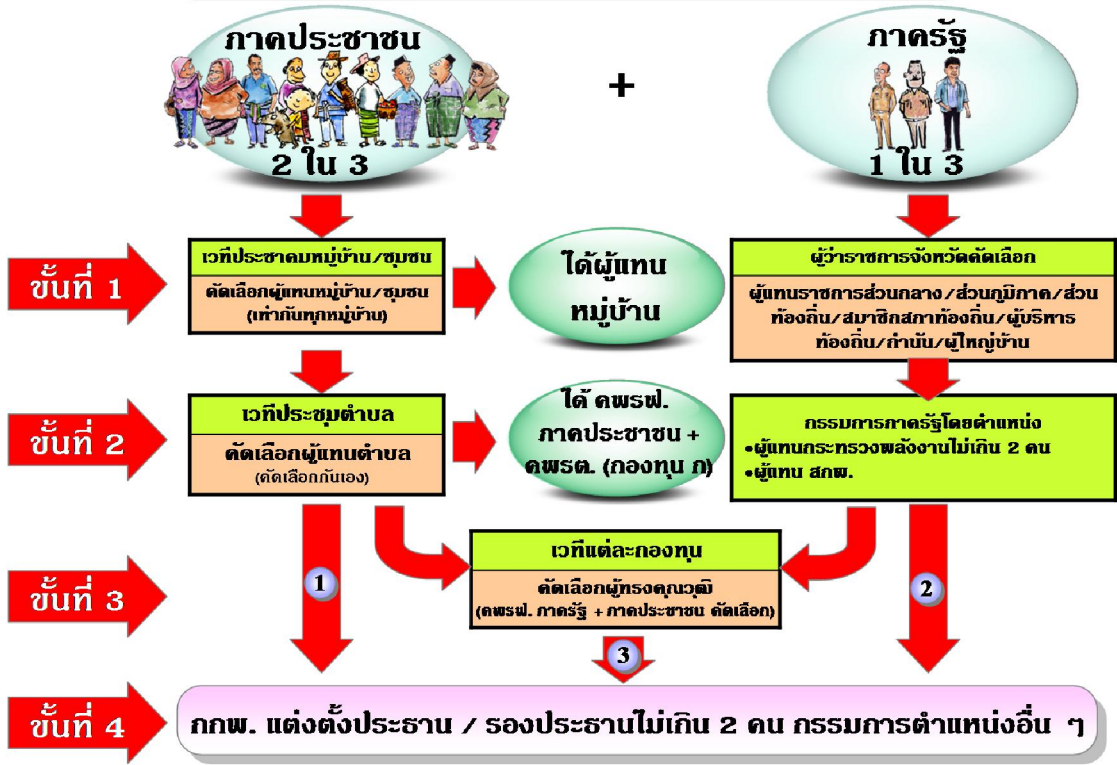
ภาคประชาชน
2 ใน 3

+

ภาครัฐ
1 ใน 3

ขั้นที่ 1

เวทีประชาคมหมู่บ้าน/ชุมชน
คัดเลือกผู้แทนหมู่บ้าน/ชุมชน (เท่ากันทุกหมู่บ้าน)

ได้ผู้แทนหมู่บ้าน

ผู้ว่าราชการจังหวัดคัดเลือก
ผู้แทนราชการส่วนกลาง/ส่วนภูมิภาค/ส่วนท้องถิ่น/สมาชิกสภาท้องถิ่น/ผู้บริหารท้องถิ่น/กำนัน/ผู้ใหญ่บ้าน

ขั้นที่ 2

เวทีประชุมตำบล
คัดเลือกผู้แทนตำบล (คัดเลือกกันเอง)

ได้ คพรฟ. ภาคประชาชน + คพรต. (กองทุน ก)

กรรมการภาครัฐโดยตำแหน่ง
•ผู้แทนกระทรวงพลังงานไม่เกิน 2 คน
•ผู้แทน สกพ.

ขั้นที่ 3

1

เวทีแต่ละกองทุน
คัดเลือกผู้ทรงคุณวุฒิ (คพรฟ. ภาครัฐ + ภาคประชาชน คัดเลือก)

2

3

ขั้นที่ 4

กกพ. แต่งตั้งประธาน / รองประธานไม่เกิน 2 คน กรรมการตำแหน่งอื่น ๆ